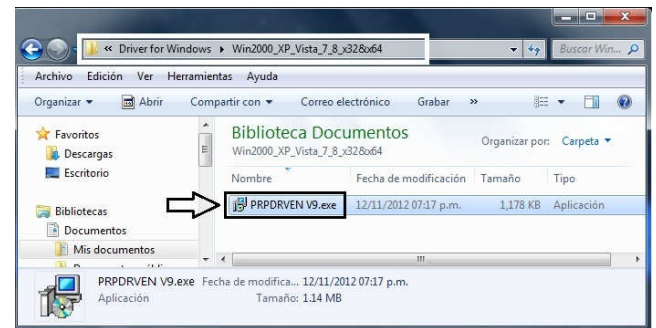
« Driver for Windows ▸ Win2000_XP_Vista_7_8_x32&x64

Buscar Win...

Archivo Edición Ver Herramientas Ayuda

Organizar ▾ Abrir Compartir con ▾ Correo electrónico Grabar »

Favoritos
Descargas
Escritorio

Bibliotecas
Documentos
Mis documentos
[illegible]

Biblioteca Documentos
Win2000_XP_Vista_7_8_x32&x64

Organizar por: Carpeta ▾

| Nombre | Fecha de modificación | Tamaño | Tipo |
|---|---|---|---|
| PRPDRVEN V9.exe | 12/11/2012 07:17 p.m. | 1,178 KB | Aplicación |

PRPDRVEN V9.exe Fecha de modifica... 12/11/2012 07:17 p.m.
Aplicación Tamaño: 1.14 MB